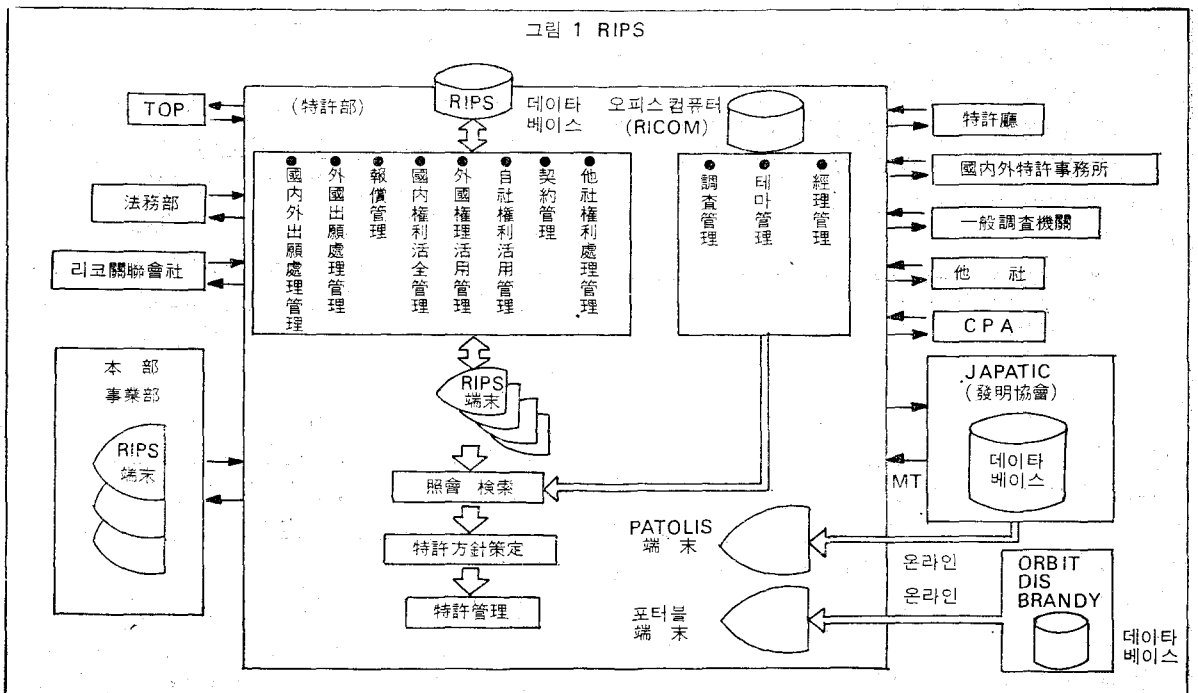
그림 1 RIPS

TOP

法務部

리코關聯會社

本 部
事業部

RIPS
端末

(特許部)

RIPS

데이타
베이스

오피스컴퓨터
(RICOM)

國內外出願處理管理

外國出願處理管理

報償管理

國內權利活全管理

外國權理活用管理

自社權利活用管理

契約管理

他社權利處理管理

調査管理

테마管理

經理管理

RIPS
端末

照會 檢索

特許方針策定

特許管理

PATOLIS
端 末

포터블
端 末

온라인

온라인

特許廳

國內外特許事務所

一般調査機關

他 社

CPA

JAPATIC
(發明協會)

데이타
베이스

MT

ORBIT
DIS
BRANDY

데이타
베이스